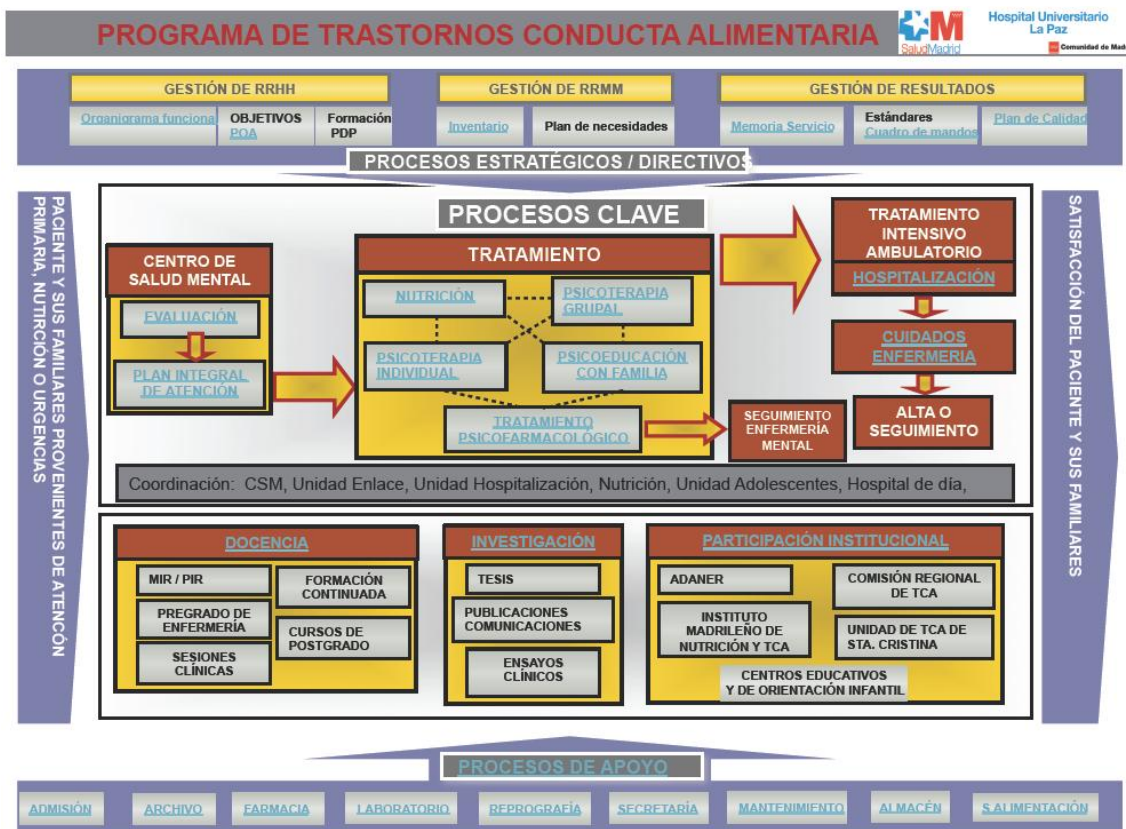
PROGRAMA DE TRASTORNOS CONDUCTA ALIMENTARIA

SaludMadrid

Hospital Universitario La Paz

Comunidad de Madr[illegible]

GESTIÓN DE RRHH

Organigrama funciona

OBJETIVOS POA

Formación PDP

GESTIÓN DE RRMM

Inventario

Plan de necesidades

GESTIÓN DE RESULTADOS

Memoria Servicio

Estándares Cuadro de mandos

Plan de Calidad

PROCESOS ESTRATÉGICOS / DIRECTIVOS

PACIENTE Y SUS FAMILIARES PROVENIENTES DE ATENCÓN PRIMARIA, NUTRICIÓN O URGENCIAS

PROCESOS CLAVE

CENTRO DE SALUD MENTAL

EVALUACIÓN

PLAN INTEGRAL DE ATENCIÓN

TRATAMIENTO

NUTRICIÓN

PSICOTERAPIA GRUPAL

PSICOTERAPIA INDIVIDUAL

PSICOEDUCACIÓN CON FAMILIA

TRATAMIENTO PSICOFARMACOLÓGICO

TRATAMIENTO INTENSIVO AMBULATORIO

HOSPITALIZACIÓN

CUIDADOS ENFERMERIA

SEGUIMIENTO ENFERMERÍA MENTAL

ALTA O SEGUIMIENTO

Coordinación: CSM, Unidad Enlace, Unidad Hospitalización, Nutrición, Unidad Adolescentes, Hospital de día,

SATISFACCIÓN DEL PACIENTE Y SUS FAMILIARES

DOCENCIA

MIR / PIR

FORMACIÓN CONTINUADA

PREGRADO DE ENFERMERÍA

CURSOS DE POSTGRADO

SESIONES CLÍNICAS

INVESTIGACIÓN

TESIS

PUBLICACIONES COMUNICACIONES

ENSAYOS CLÍNICOS

PARTICIPACIÓN INSTITUCIONAL

ADANER

COMISIÓN REGIONAL DE TCA

INSTITUTO MADRILEÑO DE NUTRICIÓN Y TCA

UNIDAD DE TCA DE STA. CRISTINA

CENTROS EDUCATIVOS Y DE ORIENTACIÓN INFANTIL

PROCESOS DE APOYO

ADMISIÓN

ARCHIVO

FARMACIA

LABORATORIO

REPROGRAFÍA

SECRETARÍA

MANTENIMIENTO

ALMACÉN

S.ALIMENTACIÓN